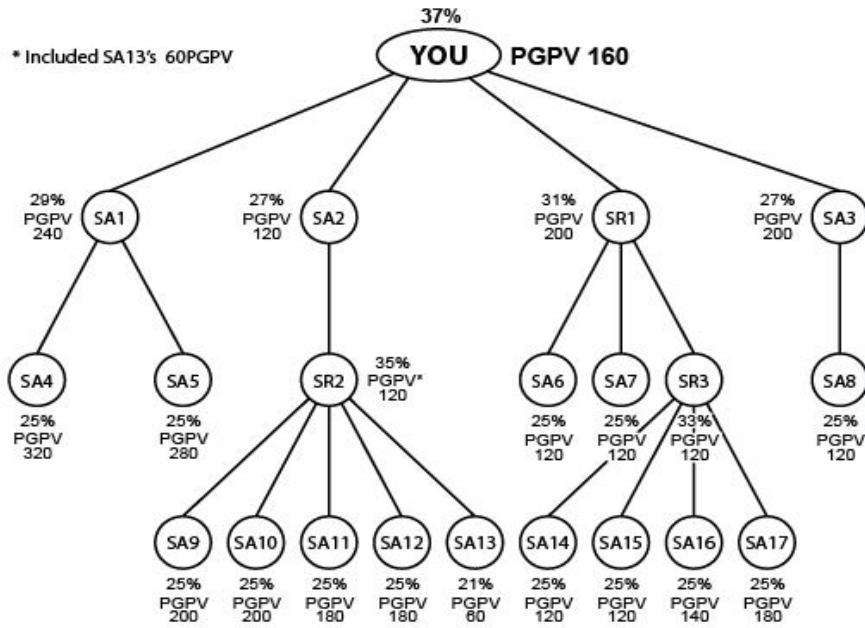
* Included SA13's 60PGPV

37%
YOU
PGPV 160

29%
PGPV
240
SA1

27%
PGPV
120
SA2

31%
PGPV
200
SR1

27%
PGPV
200
SA3

SA4
25%
PGPV
320

SA5
25%
PGPV
280

SR2
35%
PGPV*
120

SA6
25%
PGPV
120

SA7
25%
PGPV
120

SR3
33%
PGPV
120

SA8
25%
PGPV
120

SA9
25%
PGPV
200

SA10
25%
PGPV
200

SA11
25%
PGPV
180

SA12
25%
PGPV
180

SA13
21%
PGPV
60

SA14
25%
PGPV
120

SA15
25%
PGPV
120

SA16
25%
PGPV
140

SA17
25%
PGPV
180